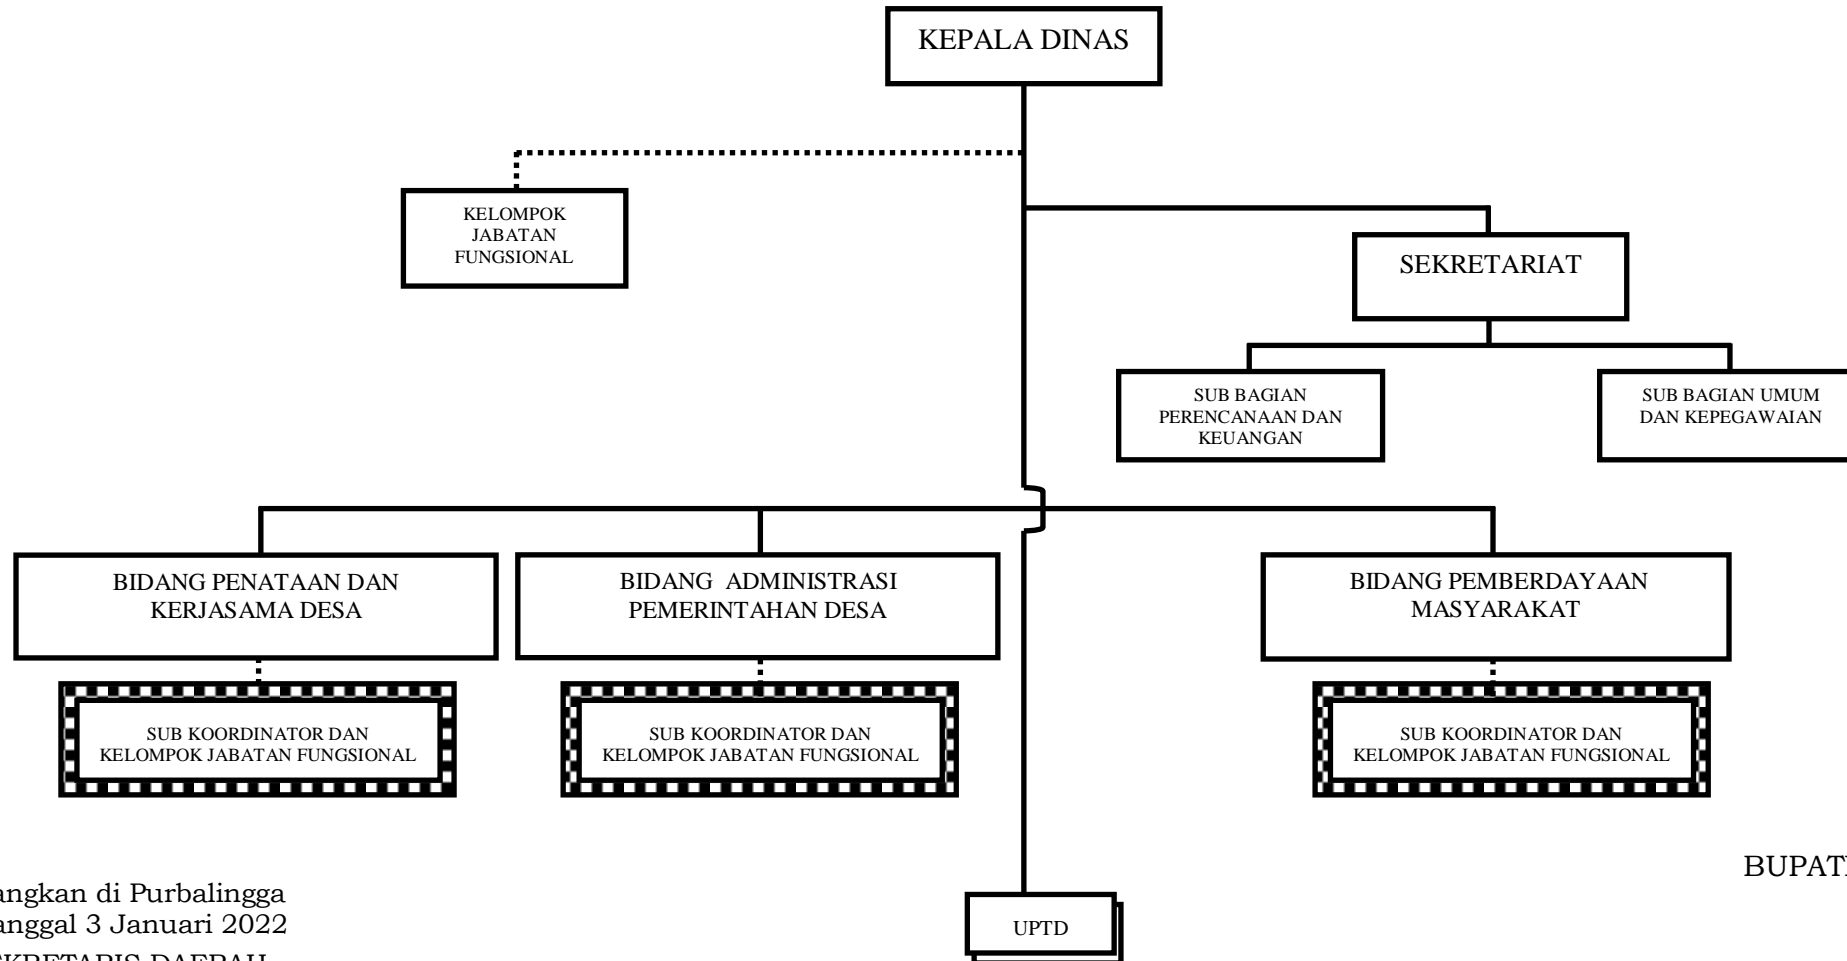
KEPALA DINAS

KELOMPOK JABATAN FUNGSIONAL

SEKRETARIAT

SUB BAGIAN PERENCANAAN DAN KEUANGAN

SUB BAGIAN UMUM DAN KEPEGAWAIAN

BIDANG PENATAAN DAN KERJASAMA DESA

BIDANG ADMINISTRASI PEMERINTAHAN DESA

BIDANG PEMBERDAYAAN MASYARAKAT

SUB KOORDINATOR DAN KELOMPOK JABATAN FUNGSIONAL

SUB KOORDINATOR DAN KELOMPOK JABATAN FUNGSIONAL

SUB KOORDINATOR DAN KELOMPOK JABATAN FUNGSIONAL

UPTD

BUPAT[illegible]

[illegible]angkan di Purbalingga
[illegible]anggal 3 Januari 2022
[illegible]KRETARIS DAERAH